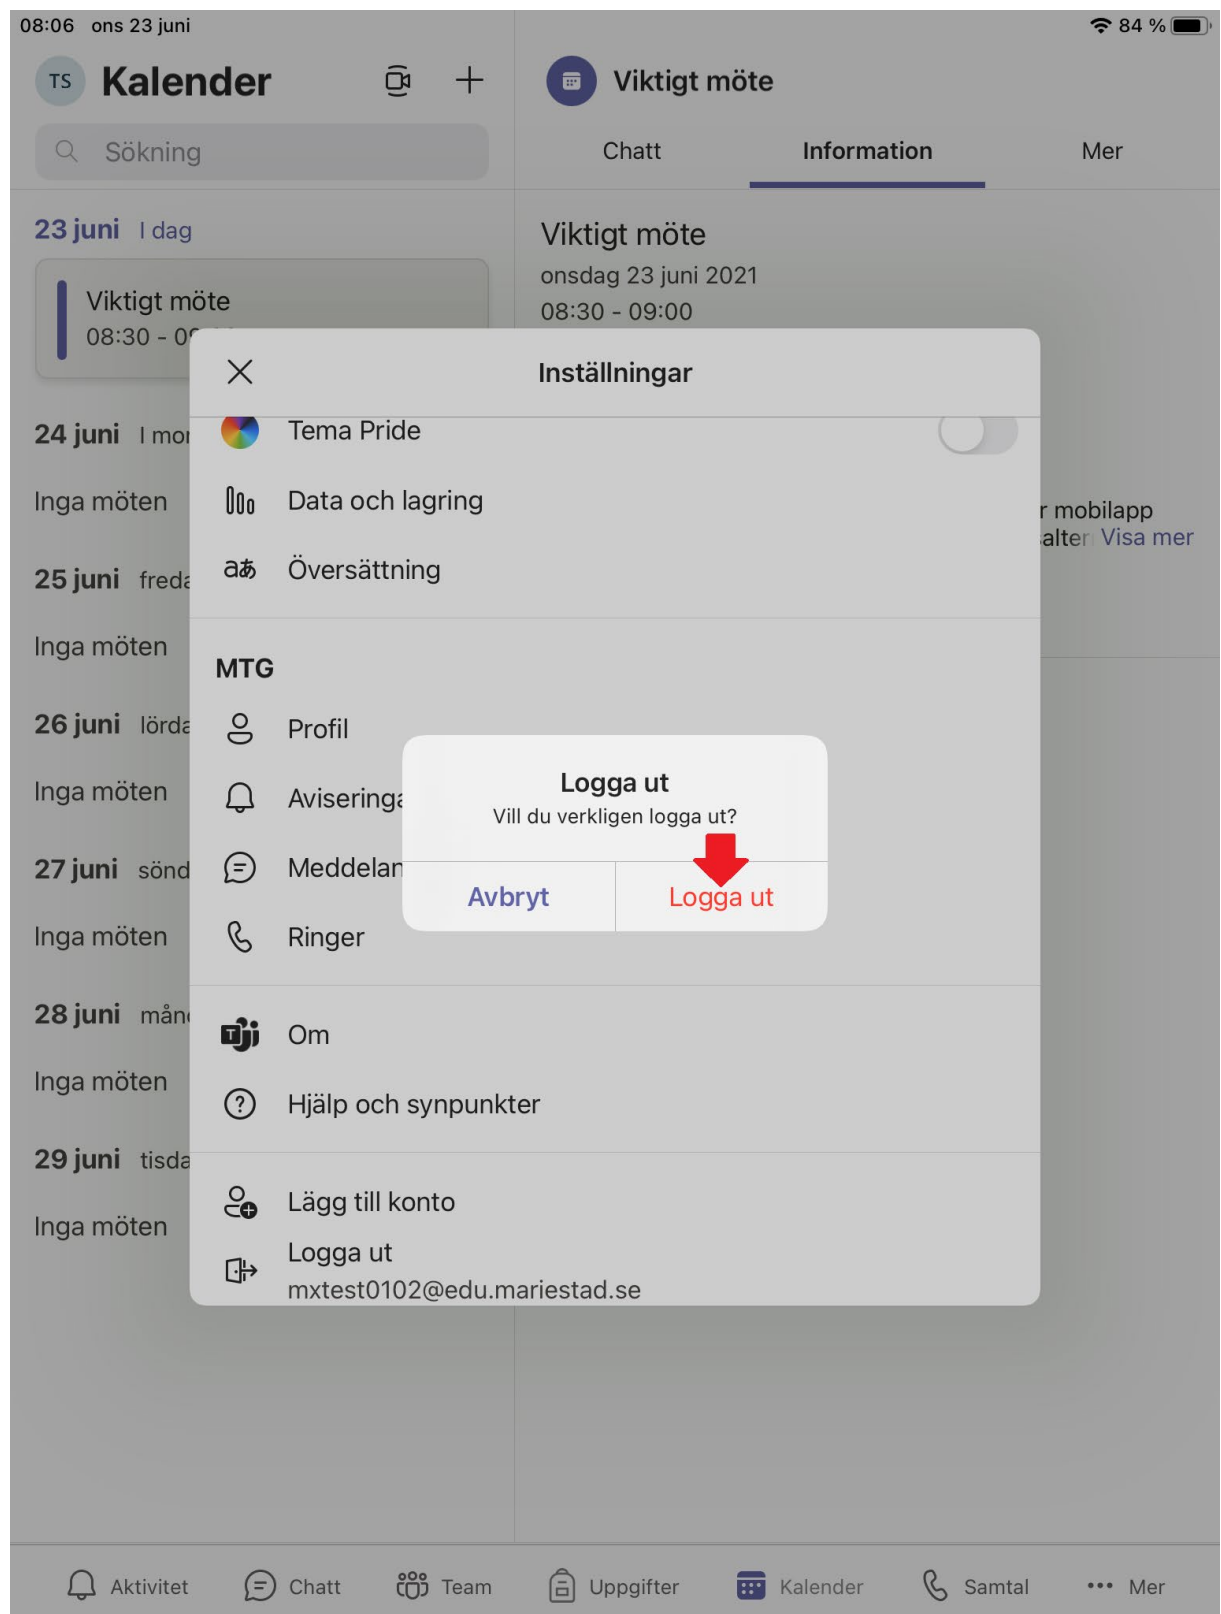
08:06 ons 23 juni
84 %

TS Kalender

Sökning

23 juni I dag

Viktigt möte
08:30 - 0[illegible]

24 juni I mor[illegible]

Inga möten

25 juni freda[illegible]

Inga möten

26 juni lörda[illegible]

Inga möten

27 juni sönd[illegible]

Inga möten

28 juni mån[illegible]

Inga möten

29 juni tisda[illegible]

Inga möten

Viktigt möte

Chatt Information Mer

Viktigt möte
onsdag 23 juni 2021
08:30 - 09:00

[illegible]r mobilapp
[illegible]alter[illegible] Visa mer

Inställningar

Tema Pride

Data och lagring

Översättning

MTG

Profil

Aviseringa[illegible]

Meddelan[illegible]

Ringer

Om

Hjälp och synpunkter

Lägg till konto

Logga ut
mxtest0102@edu.mariestad.se

Logga ut
Vill du verkligen logga ut?

Avbryt Logga ut

Aktivitet Chatt Team Uppgifter Kalender Samtal Mer